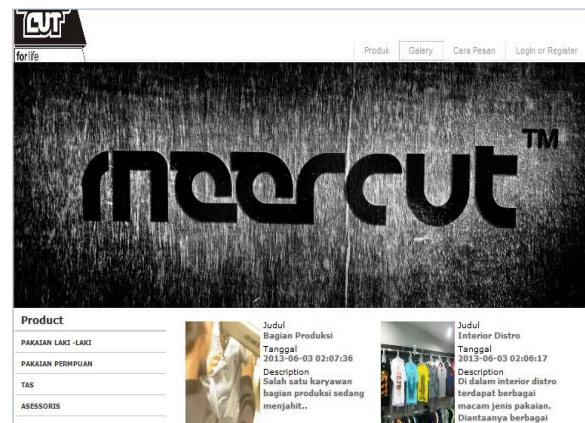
CUT
forlife

Produk | Galery | Cara Pesan | Login or Register

meercut TM

Product

PAKAIAN LAKI -LAKI

PAKAIAN PERMPUAN

TAS

ASESSORIS

Judul
Bagian Produksi
Tanggal
2013-06-03 02:07:36
Description
Salah satu karyawan bagian produksi sedang menjahit..

Judul
Interior Distro
Tanggal
2013-06-03 02:06:17
Description
Di dalam interior distro terdapat berbagai macam jenis pakaian. Diantaanya berbagai